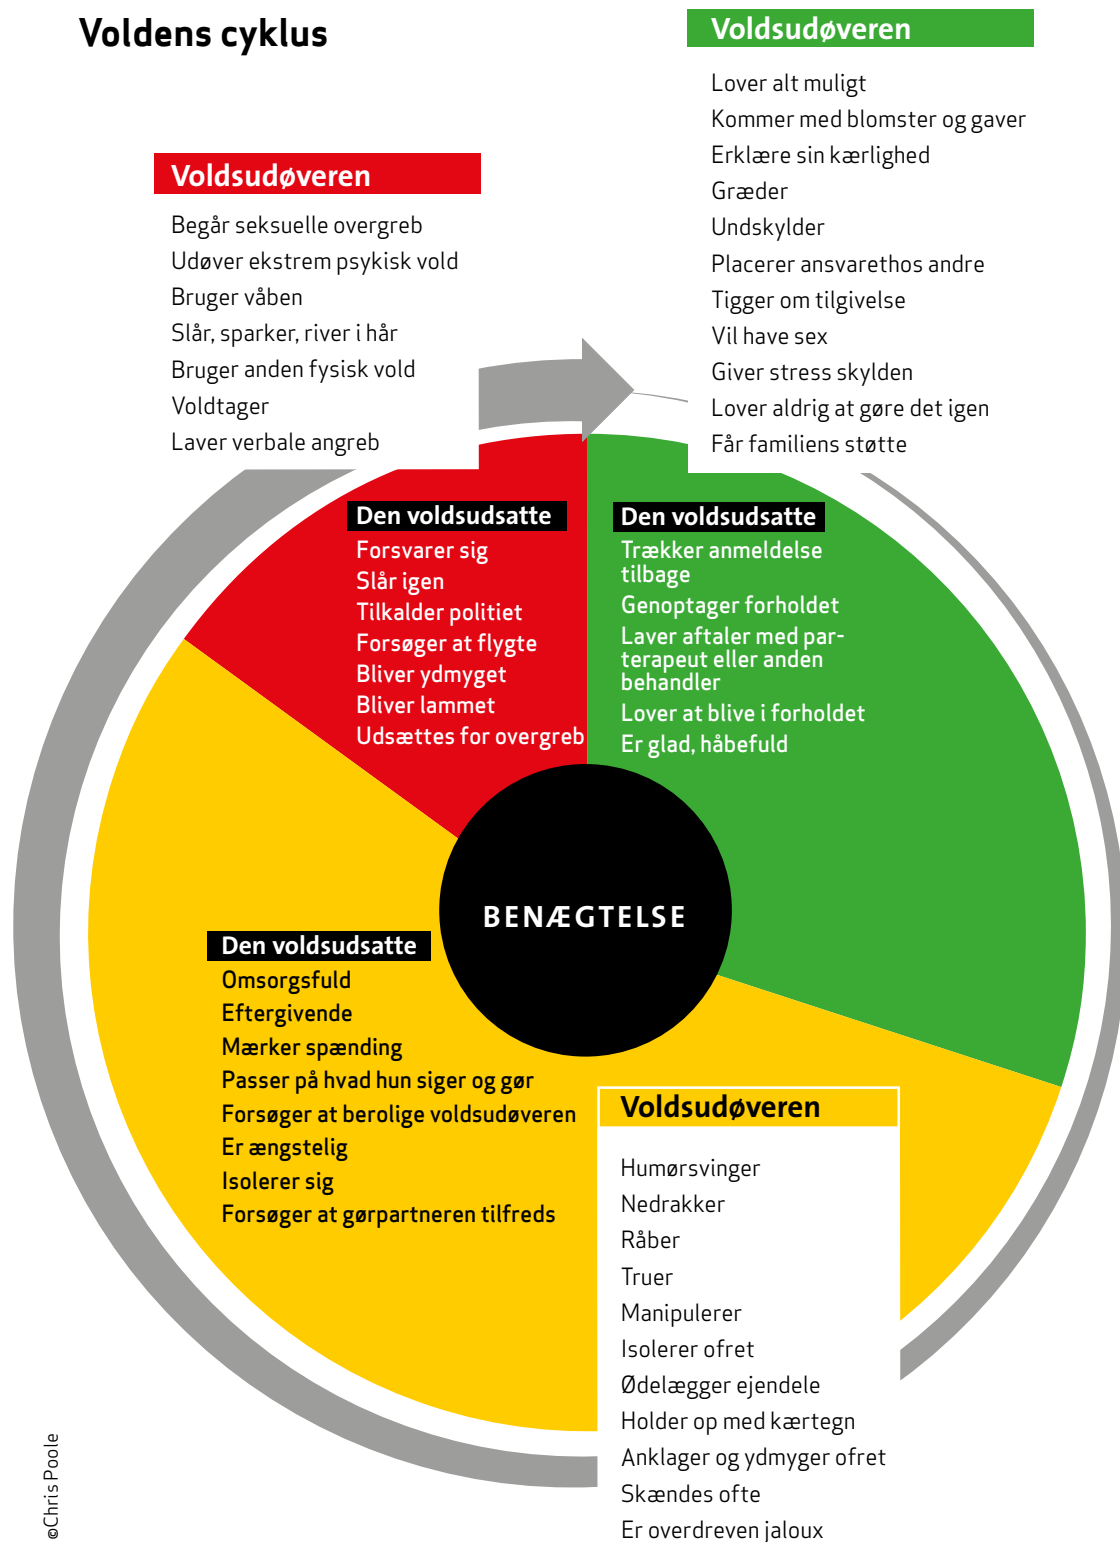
Voldens cyklus

Voldsudøveren

Begår seksuelle overgreb
Udøver ekstrem psykisk vold
Bruger våben
Slår, sparker, river i hår
Bruger anden fysisk vold
Voldtager
Laver verbale angreb

Voldsudøveren

Lover alt muligt
Kommer med blomster og gaver
Erklære sin kærlighed
Græder
Undskylder
Placerer ansvarethos andre
Tigger om tilgivelse
Vil have sex
Giver stress skylden
Lover aldrig at gøre det igen
Får familiens støtte

Den voldsudsatte

Forsvarer sig
Slår igen
Tilkalder politiet
Forsøger at flygte
Bliver ydmyget
Bliver lammet
Udsættes for overgreb

Den voldsudsatte

Trækker anmeldelse tilbage
Genoptager forholdet
Laver aftaler med parterapeut eller anden behandler
Lover at blive i forholdet
Er glad, håbefuld

BENÆGTELSE

Den voldsudsatte

Omsorgsfuld
Eftergivende
Mærker spænding
Passer på hvad hun siger og gør
Forsøger at berolige voldsudøveren
Er ængstelig
Isolerer sig
Forsøger at gørpartneren tilfreds

Voldsudøveren

Humørsvinger
Nedrakker
Råber
Truer
Manipulerer
Isolerer ofret
Ødelægger ejendele
Holder op med kærtegn
Anklager og ydmyger ofret
Skændes ofte
Er overdreven jaloux

©Chris Poole